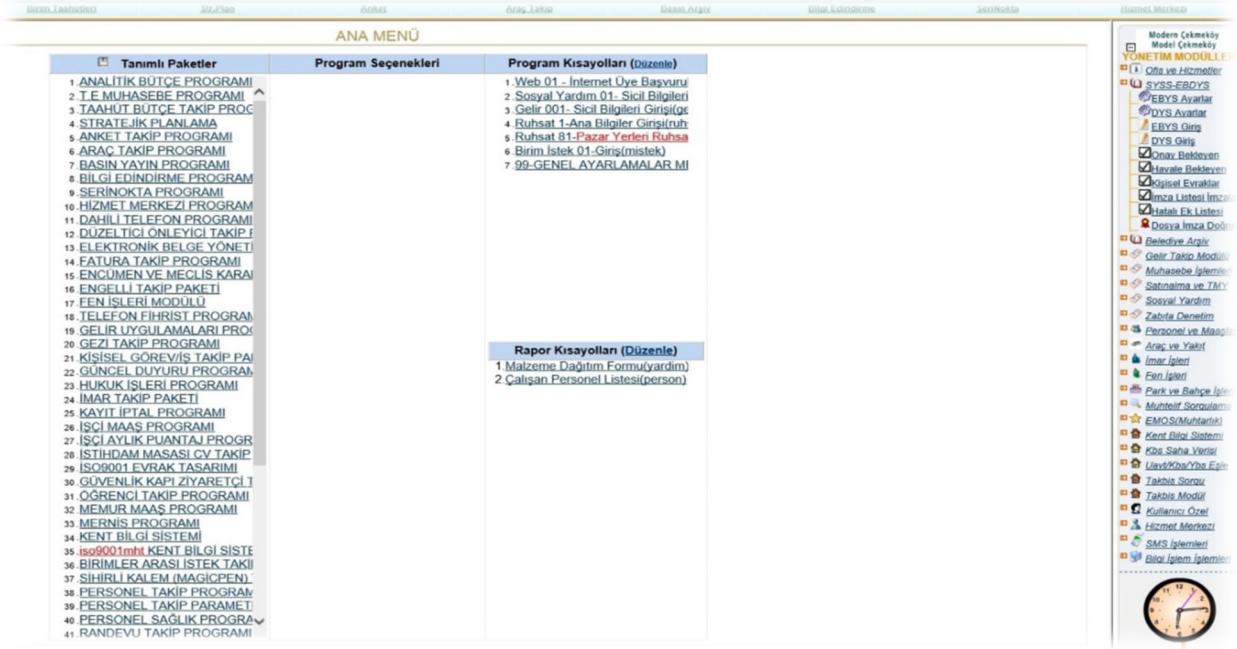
Birim Taahhütleri | Str.Plan | Anket | Araç Takip | Basın Arşiv | Bilgi Edindirme | SeriNokta | Hizmet Merkezi

ANA MENÜ

| Tanımlı Paketler | Program Seçenekleri | Program Kısayolları (Düzenle) |
|---|---|---|

1. ANALİTİK BÜTÇE PROGRAMI
2. T.E MUHASEBE PROGRAMI
3. TAAHÜT BÜTÇE TAKİP PROG
4. STRATEJİK PLANLAMA
5. ANKET TAKİP PROGRAMI
6. ARAÇ TAKİP PROGRAMI
7. BASIN YAYIN PROGRAMI
8. BİLGİ EDİNDİRME PROGRAM
9. SERİNOKTA PROGRAMI
10. HİZMET MERKEZİ PROGRAM
11. DAHİLİ TELEFON PROGRAMI
12. DÜZELTİCİ ÖNLEYİCİ TAKİP F
13. ELEKTRONİK BELGE YÖNETİ
14. FATURA TAKİP PROGRAMI
15. ENCÜMEN VE MECLİS KARAI
16. ENGELLİ TAKİP PAKETİ
17. FEN İŞLERİ MODÜLÜ
18. TELEFON FİHRİST PROGRAM
19. GELİR UYGULAMALARI PROG
20. GEZİ TAKİP PROGRAMI
21. KİŞİSEL GÖREV/İŞ TAKİP PAI
22. GÜNCEL DUYURU PROGRAM
23. HUKUK İŞLERİ PROGRAMI
24. İMAR TAKİP PAKETİ
25. KAYIT İPTAL PROGRAMI
26. İŞÇİ MAAŞ PROGRAMI
27. İŞÇİ AYLIK PUANTAJ PROGR
28. İSTİHDAM MASASI CV TAKİP
29. İSO9001 EVRAK TASARIMI
30. GÜVENLİK KAPI ZİYARETÇİ T
31. ÖĞRENCİ TAKİP PROGRAMI
32. MEMUR MAAŞ PROGRAMI
33. MERNİS PROGRAMI
34. KENT BİLGİ SİSTEMİ
35. iso9001mht KENT BİLGİ SİSTE
36. BİRİMLER ARASI İSTEK TAKİI
37. SİHİRLİ KALEM (MAGICPEN)
38. PERSONEL TAKİP PROGRAM
39. PERSONEL TAKİP PARAMETI
40. PERSONEL SAĞLIK PROGRA
41. RANDEVU TAKİP PROGRAMI

1. Web 01 - İnternet Üye Başvuru
2. Sosyal Yardım 01- Sicil Bilgileri
3. Gelir 001- Sicil Bilgileri Girişi(ge
4. Ruhsat 1-Ana Bilgiler Girişi(ruh
5. Ruhsat 81-Pazar Yerleri Ruhsa
6. Birim İstek 01-Giriş(mistek)
7. 99-GENEL AYARLAMALAR MI

Rapor Kısayolları (Düzenle)
1. Malzeme Dağıtım Formu(yardım)
2. Çalışan Personel Listesi(person)

Modern Çekmeköy
Model Çekmeköy
YÖNETİM MODÜLLE
Ofis ve Hizmetler
SYSS-EBDYS
EBYS Ayarlar
DYS Ayarlar
EBYS Giriş
DYS Giriş
Onay Bekleyen
Havale Bekleyen
Kişisel Evraklar
İmza Listesi İmza
Hatalı Ek Listesi
Dosya İmza Doğr
Belediye Arşiv
Gelir Takip Modülü
Muhasebe İşlemler
Satınalma ve TMY
Sosyal Yardım
Zabıta Denetim
Personel ve Maaş
Araç ve Yakıt
İmar İşleri
Fen İşleri
Park ve Bahçe İşle
Muhtelif Sorgulama
EMOS(Muhtarlık)
Kent Bilgi Sistemi
Kbs Saha Verisi
Uavt/Kbs/Ybs Eşle
Takbis Sorgu
Takbis Modül
Kullanıcı Özel
Hizmet Merkezi
SMS İşlemleri
Bilgi İşlem İşlemler